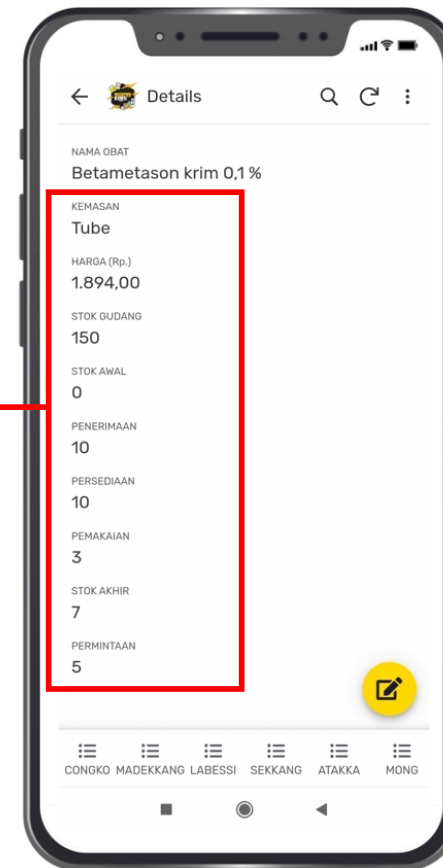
Details

NAMA OBAT
Betametason krim 0,1 %

KEMASAN
Tube

HARGA (Rp.)
1.894,00

STOK GUDANG
150

STOK AWAL
0

PENERIMAAN
10

PERSEDIAAN
10

PEMAKAIAN
3

STOK AKHIR
7

PERMINTAAN
5

CONGKO MADEKKANG LABESSI SEKKANG ATAKKA MONG